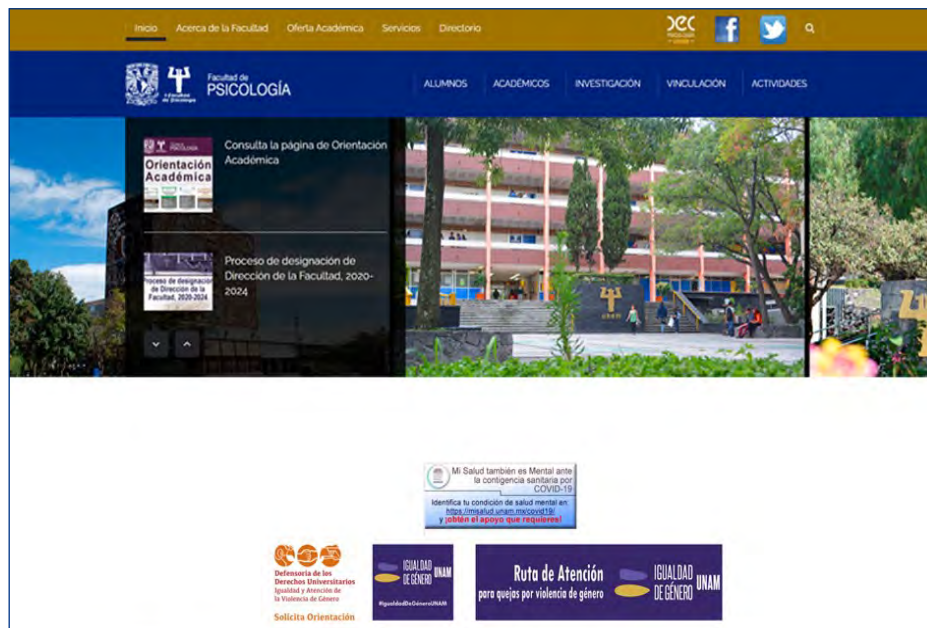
Inicio Acerca de la Facultad Oferta Académica Servicios Directorio

Facultad de PSICOLOGÍA

ALUMNOS ACADÉMICOS INVESTIGACIÓN VINCULACIÓN ACTIVIDADES

Orientación Académica

Consulta la página de Orientación Académica

Proceso de designación de Dirección de la Facultad, 2020-2024

Proceso de designación de Dirección de la Facultad, 2020-2024

Mi Salud también es Mental ante la contingencia sanitaria por COVID-19

Identifica tu condición de salud mental en: https://misalud.unam.mx/covid19/ y ¡obtén el apoyo que requieres!

Defensoría de los Derechos Universitarios
Igualdad y Atención de la Violencia de Género

Solicita Orientación

IGUALDAD DE GÉNERO UNAM

#IgualdadDeGéneroUNAM

Ruta de Atención para quejas por violencia de género

IGUALDAD DE GÉNERO UNAM